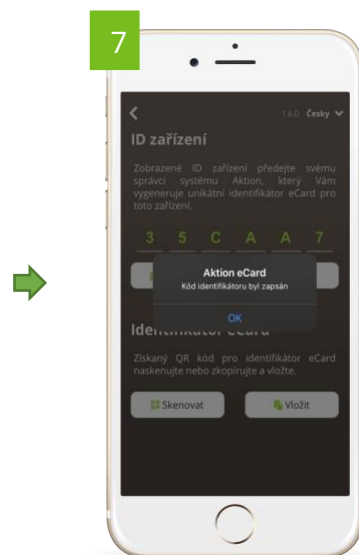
7

<

1.5.0 Česky

ID zařízení

Zobrazené ID zařízení předejte svému správci systému Aktion, který Vám vygeneruje unikátní identifikátor eCard pro toto zařízení.

3 5 C A A 7

Aktion eCard

Kód identifikátoru byl zapsán

OK

Identifikátor eCard

Získaný QR kód pro identifikátor eCard naskenujte nebo zkopírujte a vložte.

Skenovat

Vložit